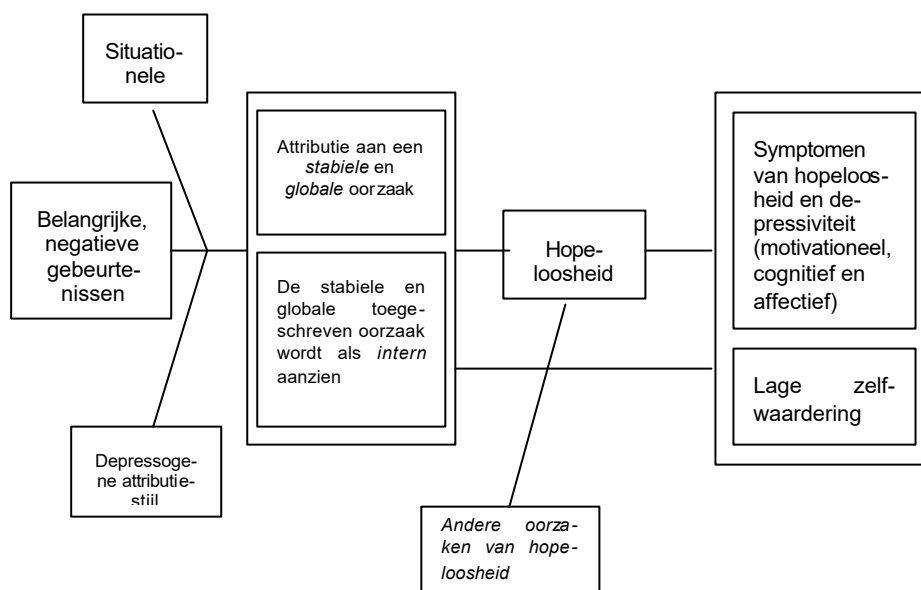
Situationele

Belangrijke, negatieve gebeurtenissen

Depressogene attributiestijl

Attributie aan een *stabiele* en *globale* oorzaak

De stabiele en globale toegeschreven oorzaak wordt als *intern* aanzien

Hopeloosheid

*Andere oorzaken van hopeloosheid*

Symptomen van hopeloosheid en depressiviteit (motivationeel, cognitief en affectief)

Lage zelfwaardering